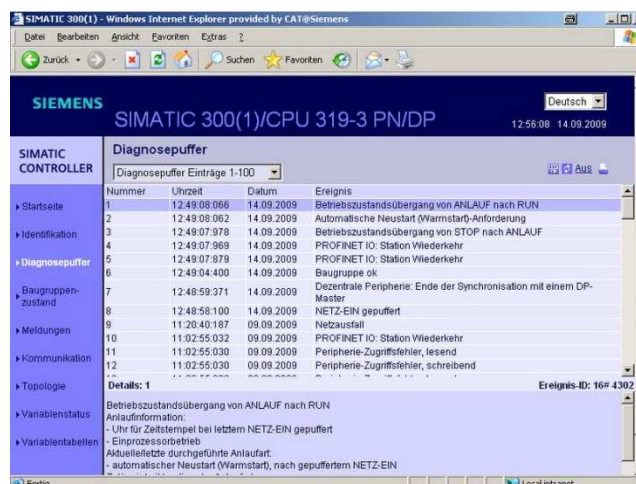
SIMATIC 300(1) - Windows Internet Explorer provided by CAT@Siemens

Datei Bearbeiten Ansicht Favoriten Extras ?

Zurück · Suchen Favoriten

SIEMENS

SIMATIC 300(1)/CPU 319-3 PN/DP

Deutsch

12:56:08 14.09.2009

SIMATIC CONTROLLER

Diagnosepuffer

Diagnosepuffer Einträge 1-100

Aus

▸ Startseite

▸ Identifikation

▸ Diagnosepuffer

▸ Baugruppenzustand

▸ Meldungen

▸ Kommunikation

▸ Topologie

▸ Variablenstatus

▸ Variablentabellen

| Nummer | Uhrzeit | Datum | Ereignis |
|---|---|---|---|
| 1 | 12:49:08:066 | 14.09.2009 | Betriebszustandsübergang von ANLAUF nach RUN |
| 2 | 12:49:08:062 | 14.09.2009 | Automatische Neustart (Warmstart)-Anforderung |
| 3 | 12:49:07:978 | 14.09.2009 | Betriebszustandsübergang von STOP nach ANLAUF |
| 4 | 12:49:07:969 | 14.09.2009 | PROFINET IO: Station Wiederkehr |
| 5 | 12:49:07:879 | 14.09.2009 | PROFINET IO: Station Wiederkehr |
| 6 | 12:49:04:400 | 14.09.2009 | Baugruppe ok |
| 7 | 12:48:59:371 | 14.09.2009 | Dezentrale Peripherie: Ende der Synchronisation mit einem DP-Master |
| 8 | 12:48:58:100 | 14.09.2009 | NETZ-EIN gepuffert |
| 9 | 11:20:40:187 | 09.09.2009 | Netzausfall |
| 10 | 11:02:55:032 | 09.09.2009 | PROFINET IO: Station Wiederkehr |
| 11 | 11:02:55:030 | 09.09.2009 | Peripherie-Zugriffsfehler, lesend |
| 12 | 11:02:55:030 | 09.09.2009 | Peripherie-Zugriffsfehler, schreibend |

Details: 1

Ereignis-ID: 16# 4302

Betriebszustandsübergang von ANLAUF nach RUN
Anlaufinformation:
- Uhr für Zeitstempel bei letztem NETZ-EIN gepuffert
- Einprozessorbetrieb
Aktuelle/letzte durchgeführte Anlaufart:
- automatischer Neustart (Warmstart), nach gepuffertem NETZ-EIN

Fertig

Lokales Intranet